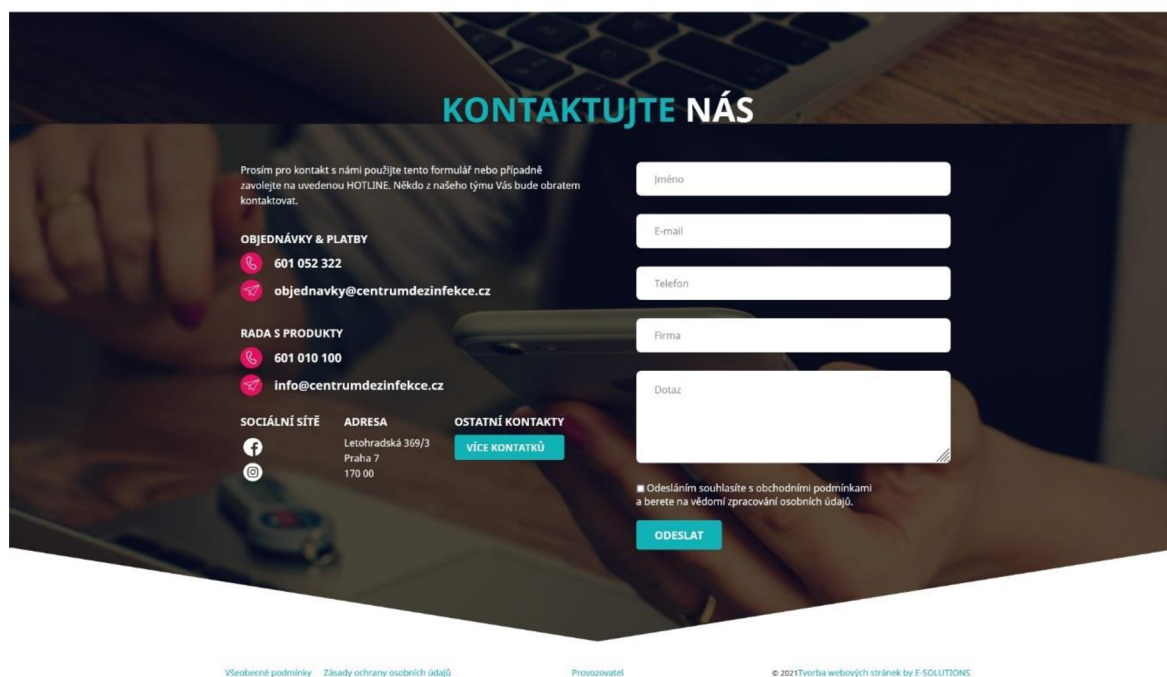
KONTAKTUJTE NÁS

Prosím pro kontakt s námi použijte tento formulář nebo případně zavolejte na uvedenou HOTLINE. Někdo z našeho týmu Vás bude obratem kontaktovat.

OBJEDNÁVKY & PLATBY

601 052 322

objednavky@centrumdezinfekce.cz

RADA S PRODUKTY

601 010 100

info@centrumdezinfekce.cz

SOCIÁLNÍ SÍTĚ

ADRESA

Letohradská 369/3
Praha 7
170 00

OSTATNÍ KONTAKTY

VÍCE KONTAKTŮ

Jméno

E-mail

Telefon

Firma

Dotaz

Odesláním souhlasíte s obchodními podmínkami a berete na vědomí zpracování osobních údajů.

ODESLAT

Všeobecné podmínky Zásady ochrany osobních údajů

Provozovatel

© 2021Tvorba webových stránek by E-SOLUTIONS